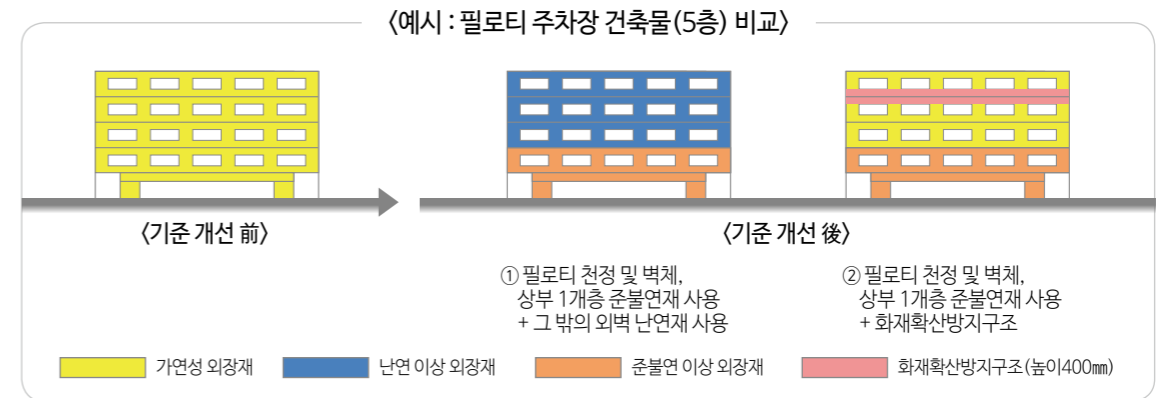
〈예시 : 필로티 주차장 건축물(5층) 비교〉

〈기준 개선 前〉

〈기준 개선 後〉

① 필로티 천정 및 벽체, 상부 1개층 준불연재 사용 + 그 밖의 외벽 난연재 사용

② 필로티 천정 및 벽체, 상부 1개층 준불연재 사용 + 화재확산방지구조

가연성 외장재

난연 이상 외장재

준불연 이상 외장재

화재확산방지구조(높이400㎜)